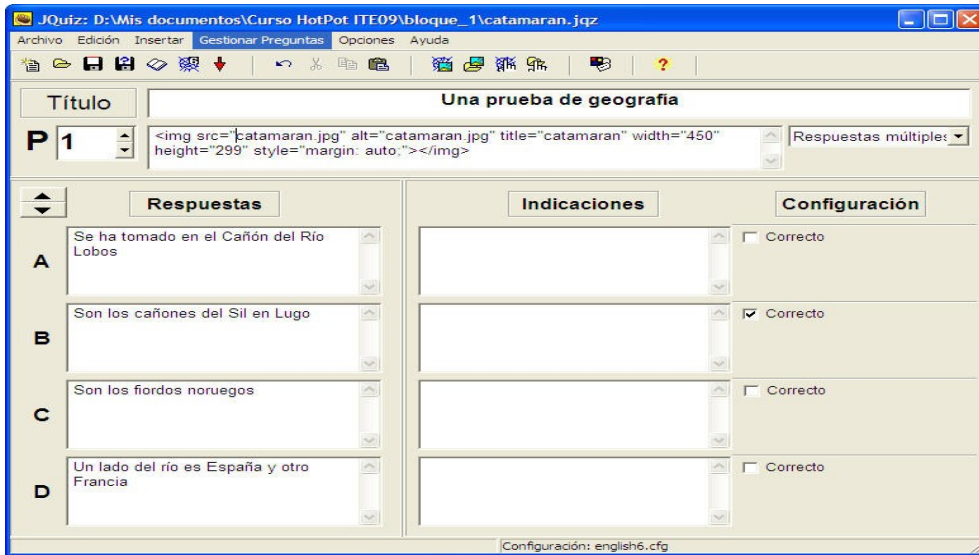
JQuiz: D:\Mis documentos\Curso HotPot ITE09\bloque_1\catamaran.jqz

Archivo Edición Insertar Gestionar Preguntas Opciones Ayuda

Título

Una prueba de geografia

P 1

<img src="catamaran.jpg" alt="catamaran.jpg" title="catamaran" width="450" height="299" style="margin: auto;"></img>

Respuestas múltiples

Respuestas

Indicaciones

Configuración

A

Se ha tomado en el Cañón del Río Lobos

Correcto

B

Son los cañones del Sil en Lugo

Correcto

C

Son los fiordos noruegos

Correcto

D

Un lado del río es España y otro Francia

Correcto

Configuración: english6.cfg